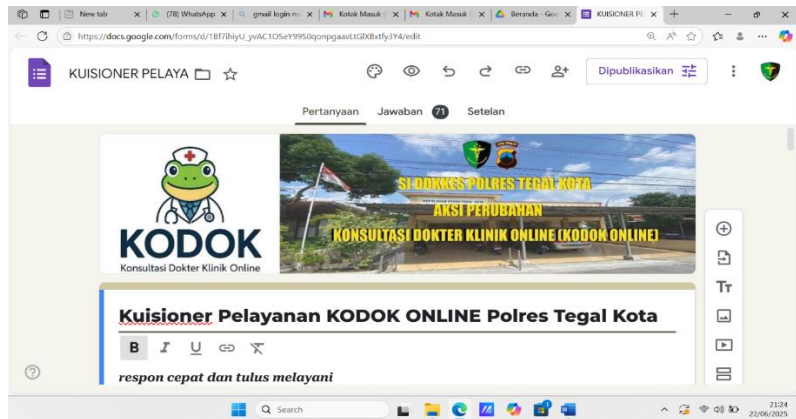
New tab
(78) WhatsApp
gmail login m
Kotak Masuk
Kotak Masuk
Beranda - Goo
KUISIONER PE

https://docs.google.com/forms/d/1Bf7ihiyU_yvAC1OSeY99S0qonpgaavLtGlX8xtfy3Y4/edit

KUISIONER PELAYA

Dipublikasikan

Pertanyaan Jawaban 71 Setelan

KODOK
Konsultasi Dokter Klinik Online

SI DOKKES POLRES TEGAL KOTA
AKSI PERUBAHAN
KONSULTASI DOKTER KLINIK ONLINE (KODOK ONLINE)

Kuisioner Pelayanan KODOK ONLINE Polres Tegal Kota

B I U

respon cepat dan tulus melayani

Search

21:24
22/06/2025